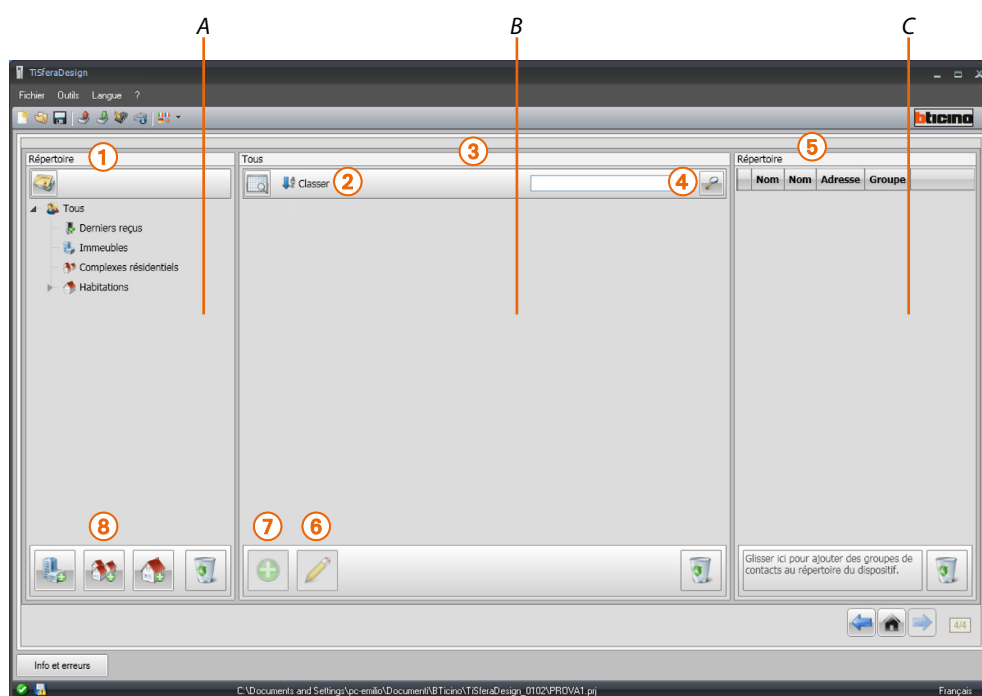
A

B

C

TiSferaDesign

Fichier Outils Langue ?

bticino

Répertoire
1

Tous
- Derniers reçus
- Immeubles
- Complexes résidentiels
- Habitations

Tous
3

Classer
2

4

Répertoire
5

| | Nom | Nom | Adresse | Groupe |
|---|---|---|---|---|

8

7

6

Glisser ici pour ajouter des groupes de contacts au répertoire du dispositif.

4/4

Info et erreurs

C:\Documents and Settings\pc-emilio\Documenti\BTicino\TiSferaDesign_0102\PROVA1.prj

Français